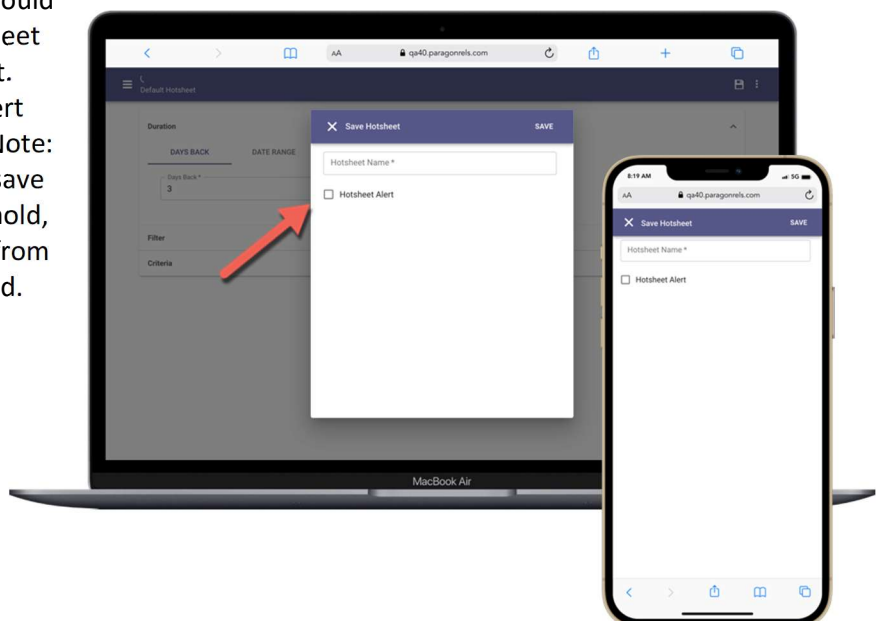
ould
eet
t.
ert
Note:
save
hold,
from
d.

AA qa40.paragonrels.com

Default Hotsheet

Duration

DAYS BACK DATE RANGE

Days Back *
3

Filter

Criteria

Save Hotsheet SAVE

Hotsheet Name *

Hotsheet Alert

MacBook Air

8:19 AM
5G

AA qa40.paragonrels.com

Save Hotsheet SAVE

Hotsheet Name *

Hotsheet Alert